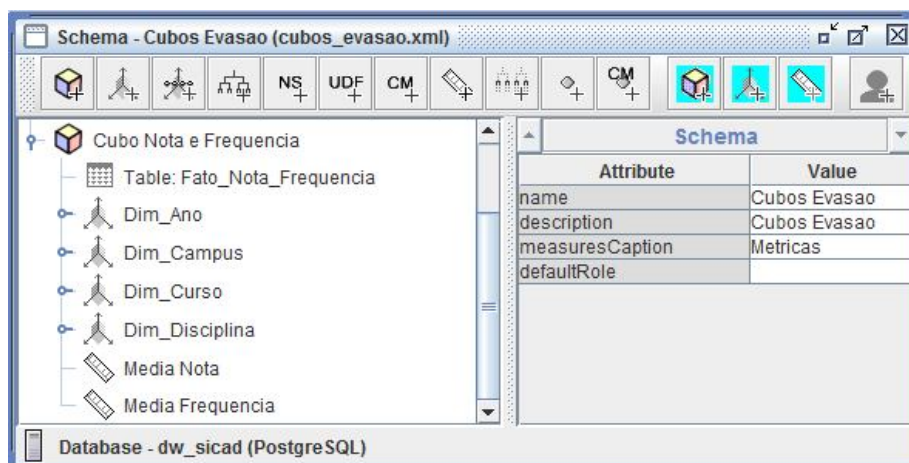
Schema - Cubos Evasao (cubos_evasao.xml)

NS UDF CM CM

Cubo Nota e Frequencia
Table: Fato_Nota_Frequencia
Dim_Ano
Dim_Campus
Dim_Curso
Dim_Disciplina
Media Nota
Media Frequencia

Schema

| Attribute | Value |
|---|---|
| name | Cubos Evasao |
| description | Cubos Evasao |
| measuresCaption | Metricas |
| defaultRole | |

Database - dw_sicad (PostgreSQL)